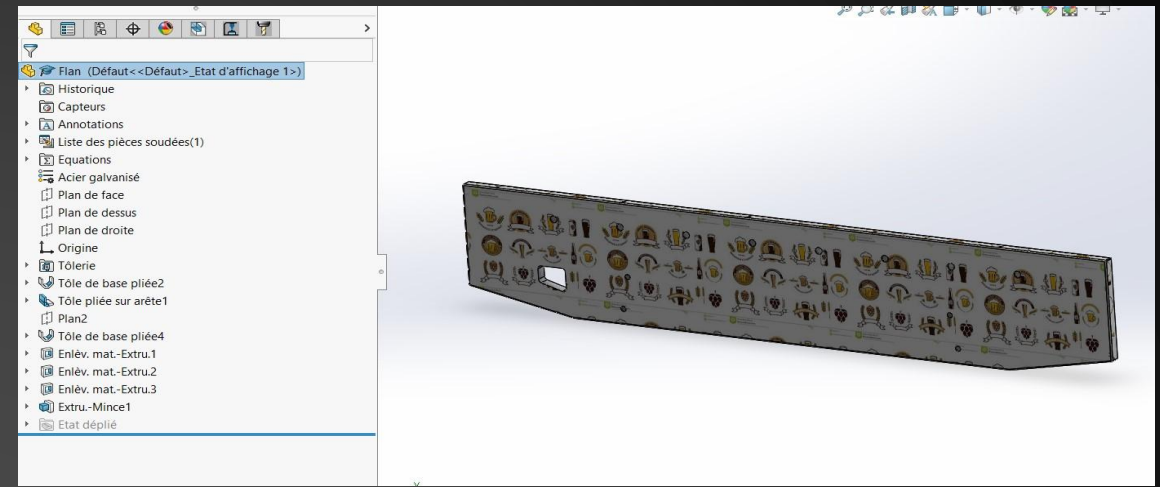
Flan (Défaut<<Défaut>_Etat d'affichage 1>)
Historique
Capteurs
Annotations
Liste des pièces soudées(1)
Equations
Acier galvanisé
Plan de face
Plan de dessus
Plan de droite
Origine
Tôlerie
Tôle de base pliée2
Tôle pliée sur arête1
Plan2
Tôle de base pliée4
Enlèv. mat.-Extru.1
Enlèv. mat.-Extru.2
Enlèv. mat.-Extru.3
Extru.-Mince1
Etat déplié